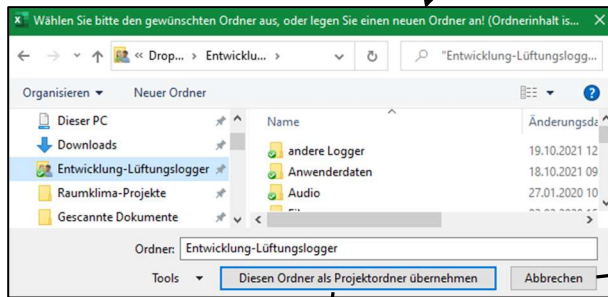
Wählen Sie bitte den gewünschten Ordner aus, oder legen Sie einen neuen Ordner an! (Ordnerinhalt is...

« Drop... › Entwicklu... ›

"Entwicklung-Lüftungslogg...

Organisieren ▾

Neuer Ordner

Dieser PC

Downloads

Entwicklung-Lüftungslogger

Raumklima-Projekte

Gescannte Dokumente

Name

Änderungsda

andere Logger 19.10.2021 12

Anwenderdaten 18.10.2021 19

Audio 27.01.2020 10

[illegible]

Ordner: Entwicklung-Lüftungslogger

Tools ▾

Diesen Ordner als Projektordner übernehmen

Abbrechen